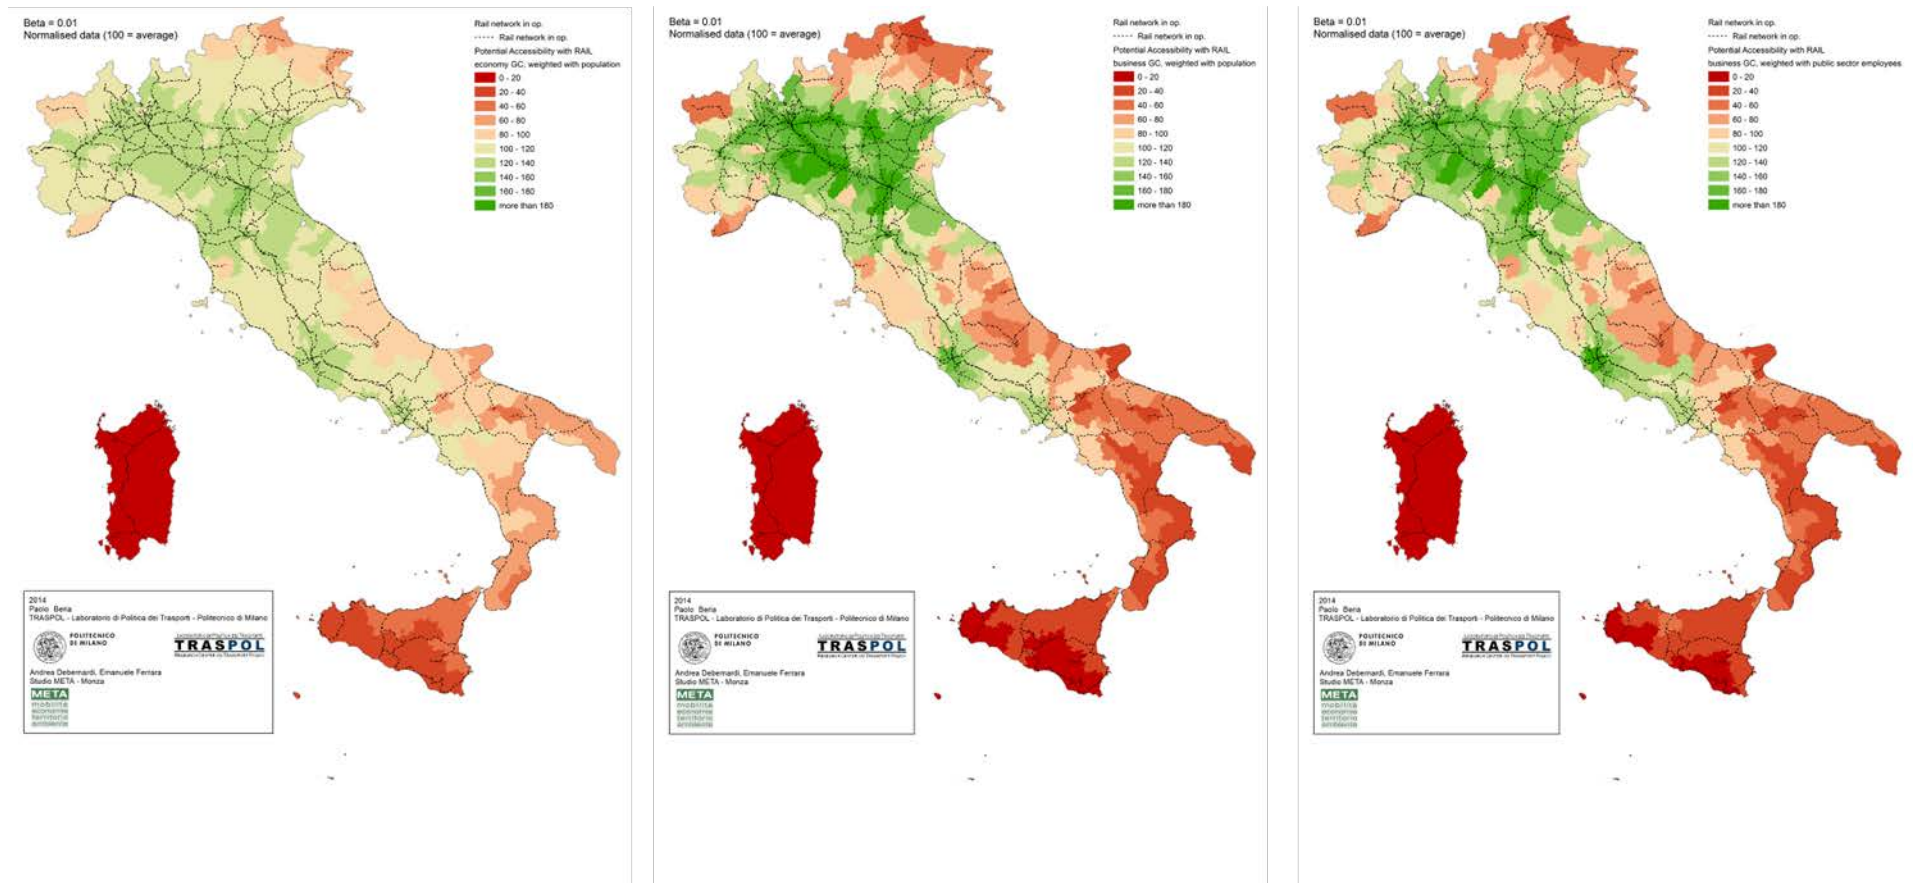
Beta = 0.01
Normalised data (100 = average)

Rail network in op.
Rail network in op.
Potential Accessibility with RAIL economy GC, weighted with population
0 - 20
20 - 40
40 - 60
60 - 80
80 - 100
100 - 120
120 - 140
140 - 160
160 - 180
more than 180

2014
Paolo Beria
TRASPOL - Laboratorio di Politica dei Trasporti - Politecnico di Milano
POLITECNICO DI MILANO
TRASPOL
Andrea Debernardi, Emanuele Ferrara
Studio META - Monza
META
mobilità
economia
territorio
ambiente

Beta = 0.01
Normalised data (100 = average)

Rail network in op.
Rail network in op.
Potential Accessibility with RAIL business GC, weighted with population
0 - 20
20 - 40
40 - 60
60 - 80
80 - 100
100 - 120
120 - 140
140 - 160
160 - 180
more than 180

2014
Paolo Beria
TRASPOL - Laboratorio di Politica dei Trasporti - Politecnico di Milano
POLITECNICO DI MILANO
TRASPOL
Andrea Debernardi, Emanuele Ferrara
Studio META - Monza
META
mobilità
economia
territorio
ambiente

Beta = 0.01
Normalised data (100 = average)

Rail network in op.
Rail network in op.
Potential Accessibility with RAIL business GC, weighted with public sector employees
0 - 20
20 - 40
40 - 60
60 - 80
80 - 100
100 - 120
120 - 140
140 - 160
160 - 180
more than 180

2014
Paolo Beria
TRASPOL - Laboratorio di Politica dei Trasporti - Politecnico di Milano
POLITECNICO DI MILANO
TRASPOL
Andrea Debernardi, Emanuele Ferrara
Studio META - Monza
META
mobilità
economia
territorio
ambiente